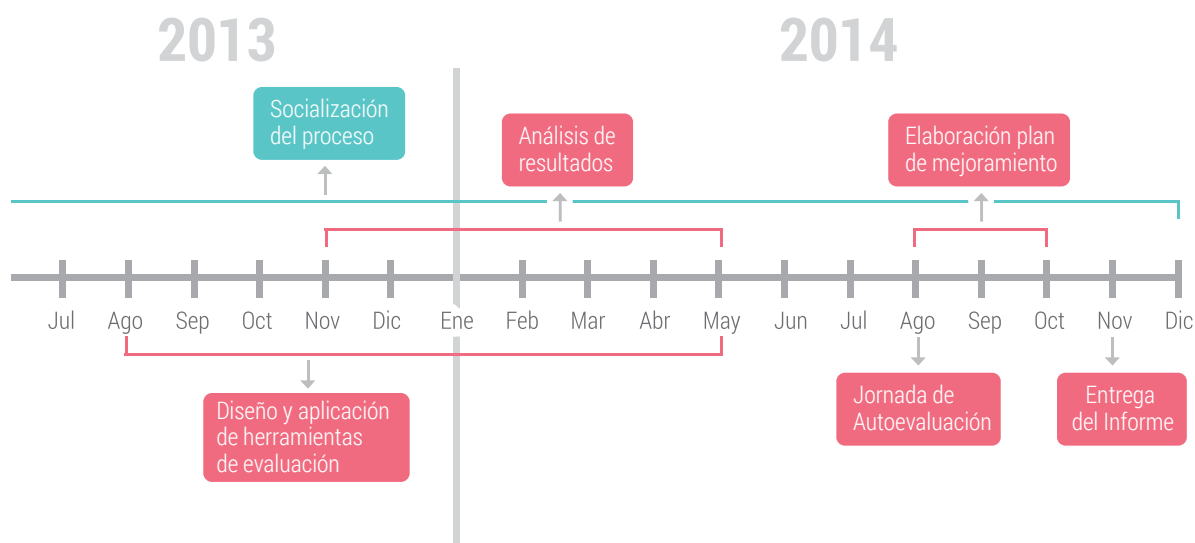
2013

2014

Socialización del proceso

Análisis de resultados

Elaboración plan de mejoramiento

Jul Ago Sep Oct Nov Dic Ene Feb Mar Abr May Jun Jul Ago Sep Oct Nov Dic

Diseño y aplicación de herramientas de evaluación

Jornada de Autoevaluación

Entrega del Informe